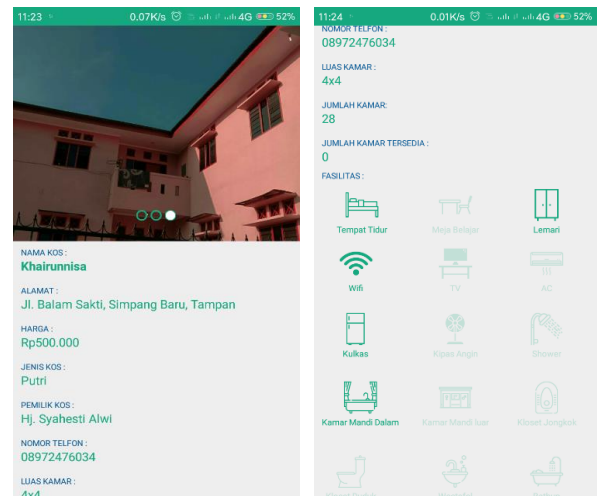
11:23 0.07K/s 4G 52%

NAMA KOS :
Khairunnisa

ALAMAT :
Jl. Balam Sakti, Simpang Baru, Tampan

HARGA :
Rp500.000

JENIS KOS :
Putri

PEMILIK KOS :
Hj. Syahesti Alwi

NOMOR TELFON :
08972476034

LUAS KAMAR :
4x4

11:24 0.01K/s 4G 52%

NOMOR TELFON :
08972476034

LUAS KAMAR :
4x4

JUMLAH KAMAR :
28

JUMLAH KAMAR TERSEDIA :
0

FASILITAS :

Tempat Tidur
Meja Belajar
Lemari
Wifi
TV
AC
Kulkas
Kipas Angin
Shower
Kamar Mandi Dalam
Kamar Mandi luar
Kloset Jongkok
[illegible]
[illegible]
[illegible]